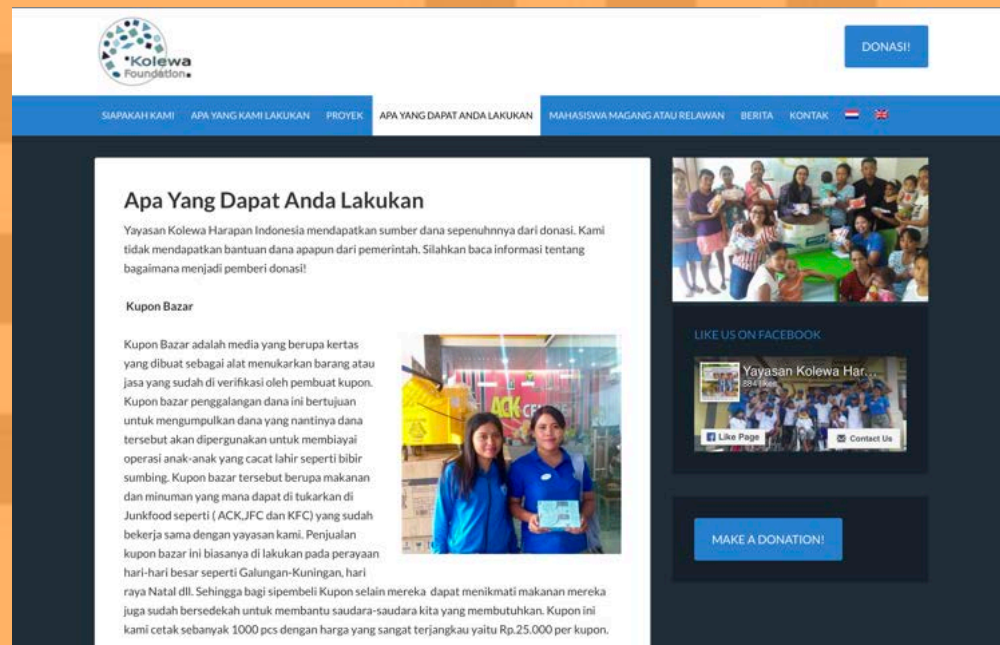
Kolewa Foundation

DONASI!

SIAPAKAH KAMI APA YANG KAMI LAKUKAN PROYEK APA YANG DAPAT ANDA LAKUKAN MAHASISWA MAGANG ATAU RELAWAN BERITA KONTAK

Apa Yang Dapat Anda Lakukan

Yayasan Kolewa Harapan Indonesia mendapatkan sumber dana sepenuhnnya dari donasi. Kami tidak mendapatkan bantuan dana apapun dari pemerintah. Silahkan baca informasi tentang bagaimana menjadi pemberi donasi!

Kupon Bazar

Kupon Bazar adalah media yang berupa kertas yang dibuat sebagai alat menukarkan barang atau jasa yang sudah di verifikasi oleh pembuat kupon. Kupon bazar penggalangan dana ini bertujuan untuk mengumpulkan dana yang nantinya dana tersebut akan dipergunakan untuk membiayai operasi anak-anak yang cacat lahir seperti bibir sumbing. Kupon bazar tersebut berupa makanan dan minuman yang mana dapat di tukarkan di Junkfood seperti ( ACK,JFC dan KFC) yang sudah bekerja sama dengan yayasan kami. Penjualan kupon bazar ini biasanya di lakukan pada perayaan hari-hari besar seperti Galungan-Kuningan, hari raya Natal dll. Sehingga bagi sipembeli Kupon selain mereka dapat menikmati makanan mereka juga sudah bersedekah untuk membantu saudara-saudara kita yang membutuhkan. Kupon ini kami cetak sebanyak 1000 pcs dengan harga yang sangat terjangkau yaitu Rp.25.000 per kupon.

ACK

LIKE US ON FACEBOOK

Yayasan Kolewa Har...
884 likes

Like Page

Contact Us

MAKE A DONATION!